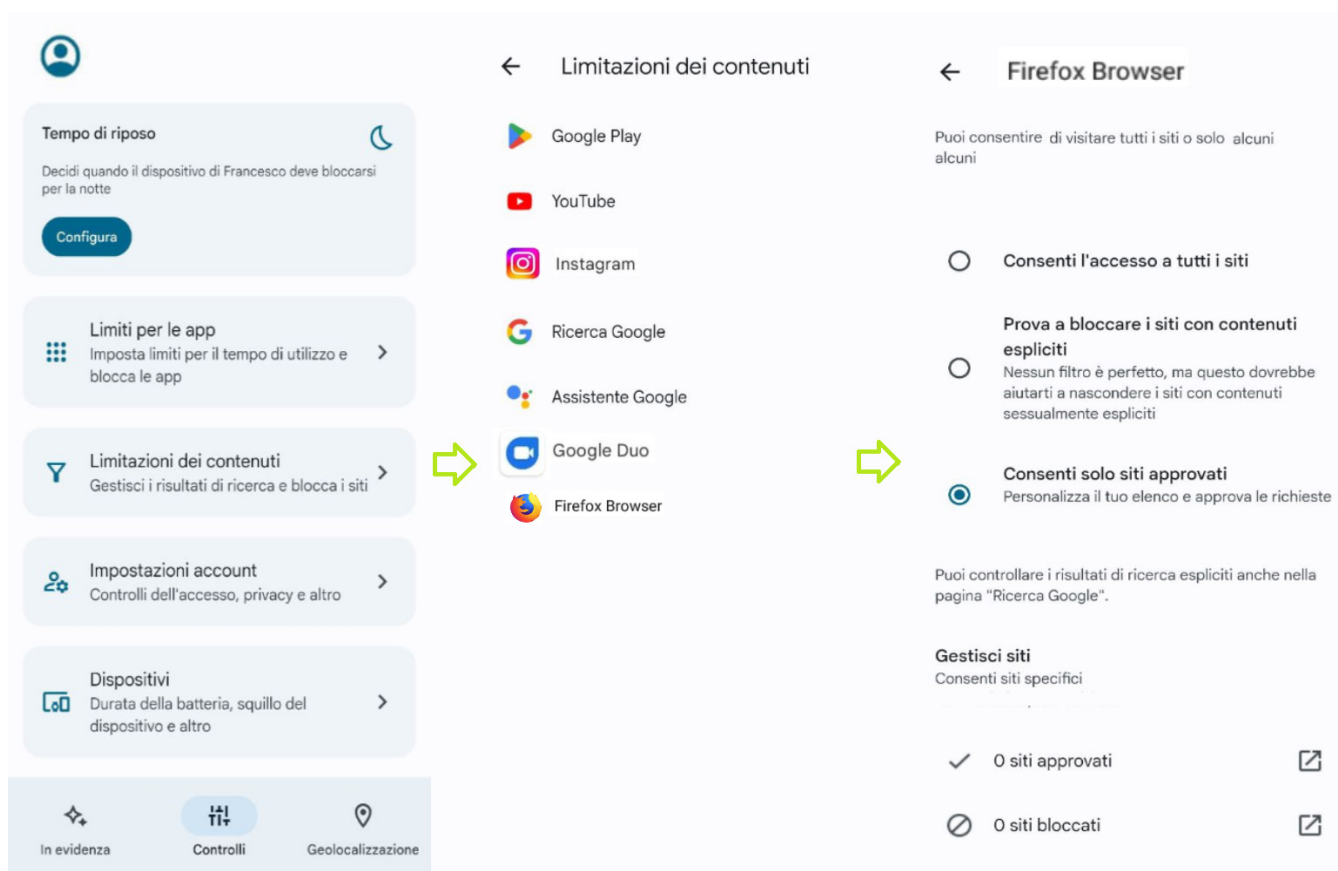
Tempo di riposo

Decidi quando il dispositivo di Francesco deve bloccarsi per la notte

Configura

Limiti per le app
Imposta limiti per il tempo di utilizzo e blocca le app

Limitazioni dei contenuti
Gestisci i risultati di ricerca e blocca i siti

Impostazioni account
Controlli dell'accesso, privacy e altro

Dispositivi
Durata della batteria, squillo del dispositivo e altro

In evidenza
Controlli
Geolocalizzazione

Limitazioni dei contenuti

Google Play
YouTube
Instagram
Ricerca Google
Assistente Google
Google Duo
Firefox Browser

Firefox Browser

Puoi consentire di visitare tutti i siti o solo alcuni alcuni

Consenti l'accesso a tutti i siti

Prova a bloccare i siti con contenuti espliciti
Nessun filtro è perfetto, ma questo dovrebbe aiutarti a nascondere i siti con contenuti sessualmente espliciti

Consenti solo siti approvati
Personalizza il tuo elenco e approva le richieste

Puoi controllare i risultati di ricerca espliciti anche nella pagina "Ricerca Google".

Gestisci siti
Consenti siti specifici

0 siti approvati

0 siti bloccati